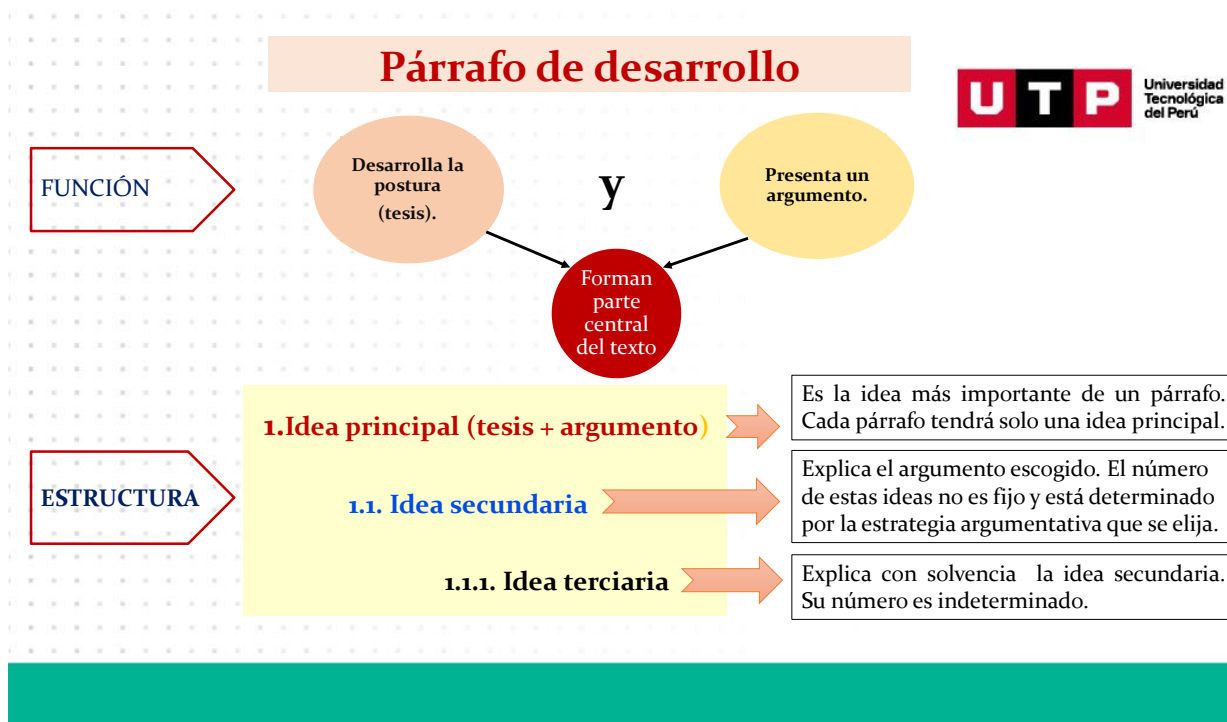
Párrafo de desarrollo

U T P Universidad Tecnológica del Perú

FUNCIÓN

Desarrolla la postura (tesis).

y

Presenta un argumento.

Forman parte central del texto

1.Idea principal (tesis + argumento)

Es la idea más importante de un párrafo. Cada párrafo tendrá solo una idea principal.

ESTRUCTURA

1.1. Idea secundaria

Explica el argumento escogido. El número de estas ideas no es fijo y está determinado por la estrategia argumentativa que se elija.

1.1.1. Idea terciaria

Explica con solvencia la idea secundaria. Su número es indeterminado.